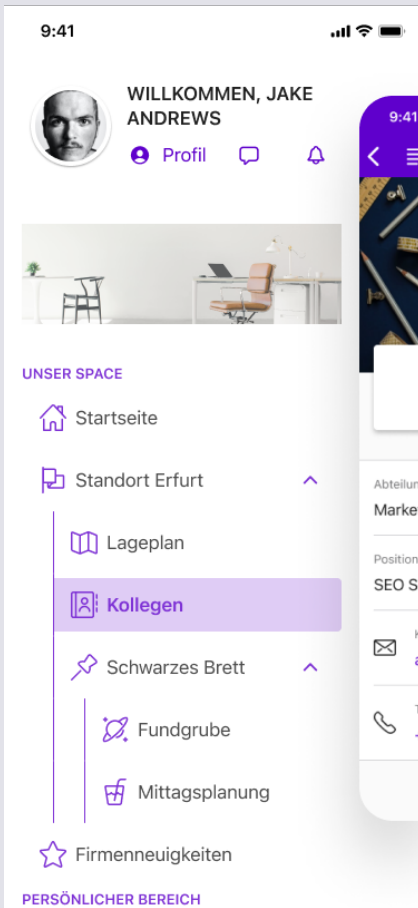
9:41

WILLKOMMEN, JAKE ANDREWS

Profil

UNSER SPACE

Startseite

Standort Erfurt

Lageplan

Kollegen

Schwarzes Brett

Fundgrube

Mittagsplanung

Firmenneuigkeiten

PERSÖNLICHER BEREICH

9:41

Abteilun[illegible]

Marke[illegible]

Position

SEO S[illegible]